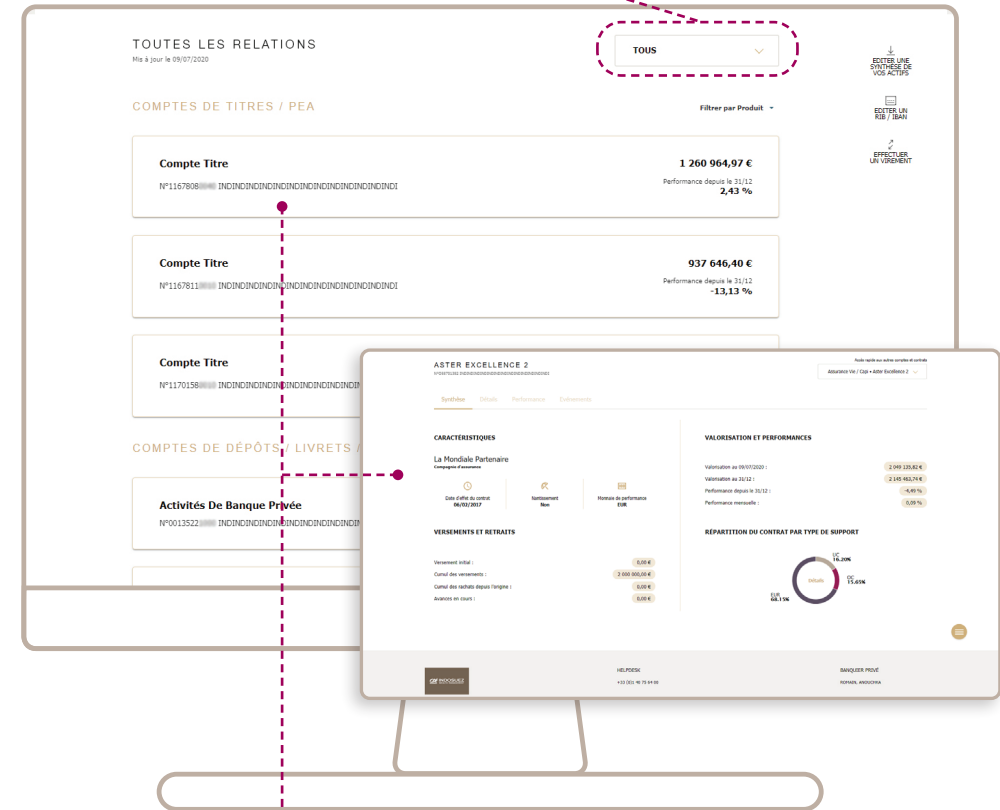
TOUTES LES RELATIONS
Mis à jour le 09/07/2020

TOUS

EDITER UNE SYNTHÈSE DE VOS ACTIFS

EDITER UN RIB / IBAN

EFFECTUER UN VIREMENT

COMPTES DE TITRES / PEA

Filtrer par Produit

Compte Titre
N°1167808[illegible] INDINDINDINDINDINDINDINDINDINDINDINDINDI
1 260 964,97 €
Performance depuis le 31/12
2,43 %

Compte Titre
N°1167811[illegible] INDINDINDINDINDINDINDINDINDINDINDINDINDI
937 646,40 €
Performance depuis le 31/12
-13,13 %

Compte Titre
N°1170158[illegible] INDINDINDINDINDINDINDINDINDINDI

COMPTES DE DÉPÔTS / LIVRETS /

Activités De Banque Privée
N°0013522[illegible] INDINDINDINDINDINDINDINDINDINDI

ASTER EXCELLENCE 2
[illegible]

Accès rapide aux autres comptes et contrats
Assurance Vie / Capi • Aster Excellence 2

Synthèse Détails Performances Evénements

CARACTÉRISTIQUES
La Mondiale Partenaire
Compagnie d'assurance
Date d'effet du contrat
06/02/2017
Nantissement
Non
Monnaie de performance
EUR

VALORISATION ET PERFORMANCES
Valorisation au 09/07/2020 : 2 049 135,82 €
Valorisation au 31/12 : 2 145 463,74 €
Performance depuis le 31/12 : -4,49 %
Performance mensuelle : 0,09 %

VERSEMENTS ET RETRAITS
Versement initial : 0,00 €
Cumul des versements : 2 000 000,00 €
Cumul des rachats depuis l'origine : 0,00 €
Avances en cours : 0,00 €

RÉPARTITION DU CONTRAT PAR TYPE DE SUPPORT
UC 16.20%
OC 15.65%
EUR 68.15%
Détails

HELPDESK
+33 (0)1 40 75 64 00

BANQUIER PRIVÉ
ROMAIN, ANGOCHA